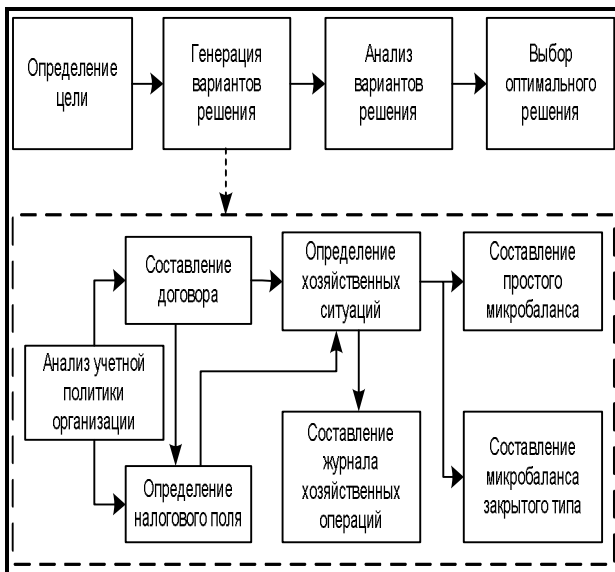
Определение цели

Генерация вариантов решения

Анализ вариантов решения

Выбор оптимального решения

Составление договора

Определение хозяйственных ситуаций

Составление простого микробаланса

Анализ учетной политики организации

Составление журнала хозяйственных операций

Составление микробаланса закрытого типа

Определение налогового поля